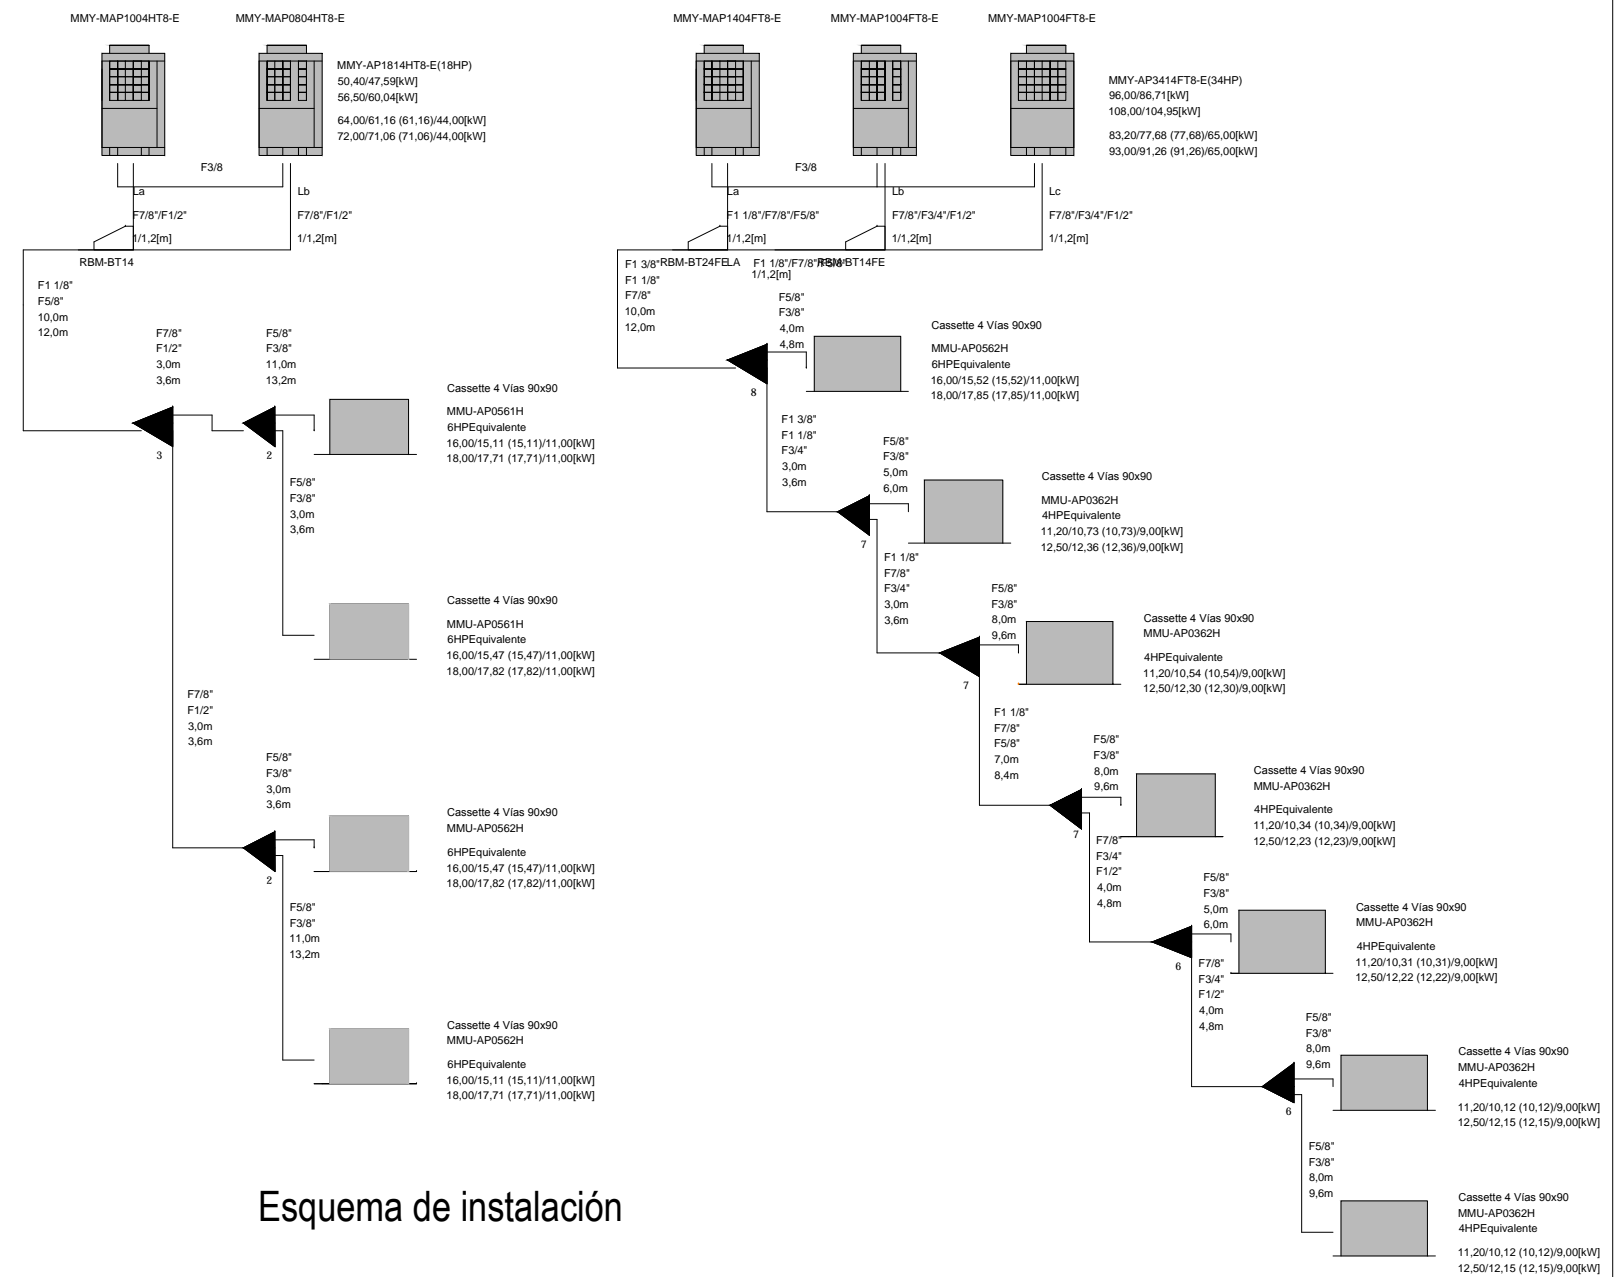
MMY-MAP1004HT8-E MMY-MAP0804HT8-E

MMY-AP1814HT8-E(18HP)
50,40/47,59[kW]
56,50/60,04[kW]

64,00/61,16 (61,16)/44,00[kW]
72,00/71,06 (71,06)/44,00[kW]

F3/8

La

Lb

F7/8"/F1/2"
1/1,2[m]

F7/8"/F1/2"
1/1,2[m]

RBM-BT14

F1 1/8"
F5/8"
10,0m
12,0m

F7/8"
F1/2"
3,0m
3,6m

F5/8"
F3/8"
11,0m
13,2m

Cassette 4 Vías 90x90
MMU-AP0561H
6HPEquivalente
16,00/15,11 (15,11)/11,00[kW]
18,00/17,71 (17,71)/11,00[kW]

3

2

F5/8"
F3/8"
3,0m
3,6m

Cassette 4 Vías 90x90
MMU-AP0561H
6HPEquivalente
16,00/15,47 (15,47)/11,00[kW]
18,00/17,82 (17,82)/11,00[kW]

F7/8"
F1/2"
3,0m
3,6m

F5/8"
F3/8"
3,0m
3,6m

Cassette 4 Vías 90x90
MMU-AP0562H
6HPEquivalente
16,00/15,47 (15,47)/11,00[kW]
18,00/17,82 (17,82)/11,00[kW]

2

F5/8"
F3/8"
11,0m
13,2m

Cassette 4 Vías 90x90
MMU-AP0562H
6HPEquivalente
16,00/15,11 (15,11)/11,00[kW]
18,00/17,71 (17,71)/11,00[kW]

Esquema de instalación

MMY-MAP1404FT8-E MMY-MAP1004FT8-E MMY-MAP1004FT8-E

MMY-AP3414FT8-E(34HP)
96,00/86,71[kW]
108,00/104,95[kW]

83,20/77,68 (77,68)/65,00[kW]
93,00/91,26 (91,26)/65,00[kW]

F3/8

La

Lb

Lc

F1 1/8"/F7/8"/F5/8"
1/1,2[m]

F7/8"/F3/4"/F1/2"
1/1,2[m]

F7/8"/F3/4"/F1/2"
1/1,2[m]

F1 3/8"
F1 1/8"
F7/8"
10,0m
12,0m

RBM-BT24FE LA

F1 1/8"/F7/8"/F5/8"
1/1,2[m]

RBM-BT14FE

F5/8"
F3/8"
4,0m
4,8m

Cassette 4 Vías 90x90
MMU-AP0562H
6HPEquivalente
16,00/15,52 (15,52)/11,00[kW]
18,00/17,85 (17,85)/11,00[kW]

8

F1 3/8"
F1 1/8"
F3/4"
3,0m
3,6m

F5/8"
F3/8"
5,0m
6,0m

Cassette 4 Vías 90x90
MMU-AP0362H
4HPEquivalente
11,20/10,73 (10,73)/9,00[kW]
12,50/12,36 (12,36)/9,00[kW]

7

F1 1/8"
F7/8"
F3/4"
3,0m
3,6m

F5/8"
F3/8"
8,0m
9,6m

Cassette 4 Vías 90x90
MMU-AP0362H
4HPEquivalente
11,20/10,54 (10,54)/9,00[kW]
12,50/12,30 (12,30)/9,00[kW]

7

F1 1/8"
F7/8"
F5/8"
7,0m
8,4m

F5/8"
F3/8"
8,0m
9,6m

Cassette 4 Vías 90x90
MMU-AP0362H
4HPEquivalente
11,20/10,34 (10,34)/9,00[kW]
12,50/12,23 (12,23)/9,00[kW]

7

F7/8"
F3/4"
F1/2"
4,0m
4,8m

F5/8"
F3/8"
5,0m
6,0m

Cassette 4 Vías 90x90
MMU-AP0362H
4HPEquivalente
11,20/10,31 (10,31)/9,00[kW]
12,50/12,22 (12,22)/9,00[kW]

6

F7/8"
F3/4"
F1/2"
4,0m
4,8m

F5/8"
F3/8"
8,0m
9,6m

Cassette 4 Vías 90x90
MMU-AP0362H
4HPEquivalente
11,20/10,12 (10,12)/9,00[kW]
12,50/12,15 (12,15)/9,00[kW]

6

F5/8"
F3/8"
8,0m
9,6m

Cassette 4 Vías 90x90
MMU-AP0362H
4HPEquivalente
11,20/10,12 (10,12)/9,00[kW]
12,50/12,15 (12,15)/9,00[kW]